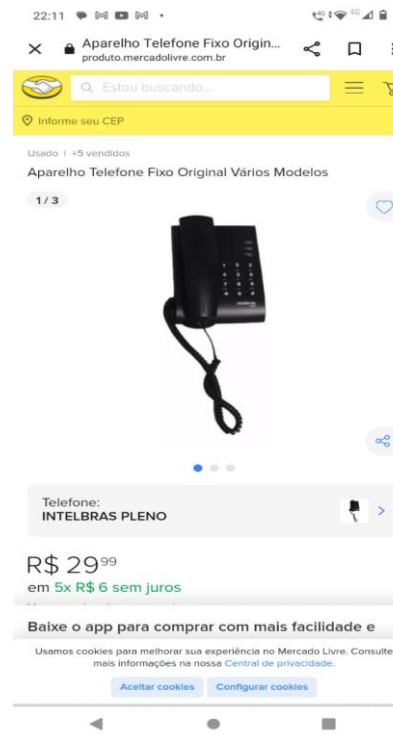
22:11

Aparelho Telefone Fixo Origin...
produto.mercadolivre.com.br

Estou buscando...

Informe seu CEP

Usado | +5 vendidos

Aparelho Telefone Fixo Original Vários Modelos

1 / 3

intelbras

Telefone:
INTELBRAS PLENO

R$ 29$^{99}$

em 5x R$ 6 sem juros

Baixe o app para comprar com mais facilidade e

Usamos cookies para melhorar sua experiência no Mercado Livre. Consulte mais informações na nossa Central de privacidade.

Aceitar cookies

Configurar cookies